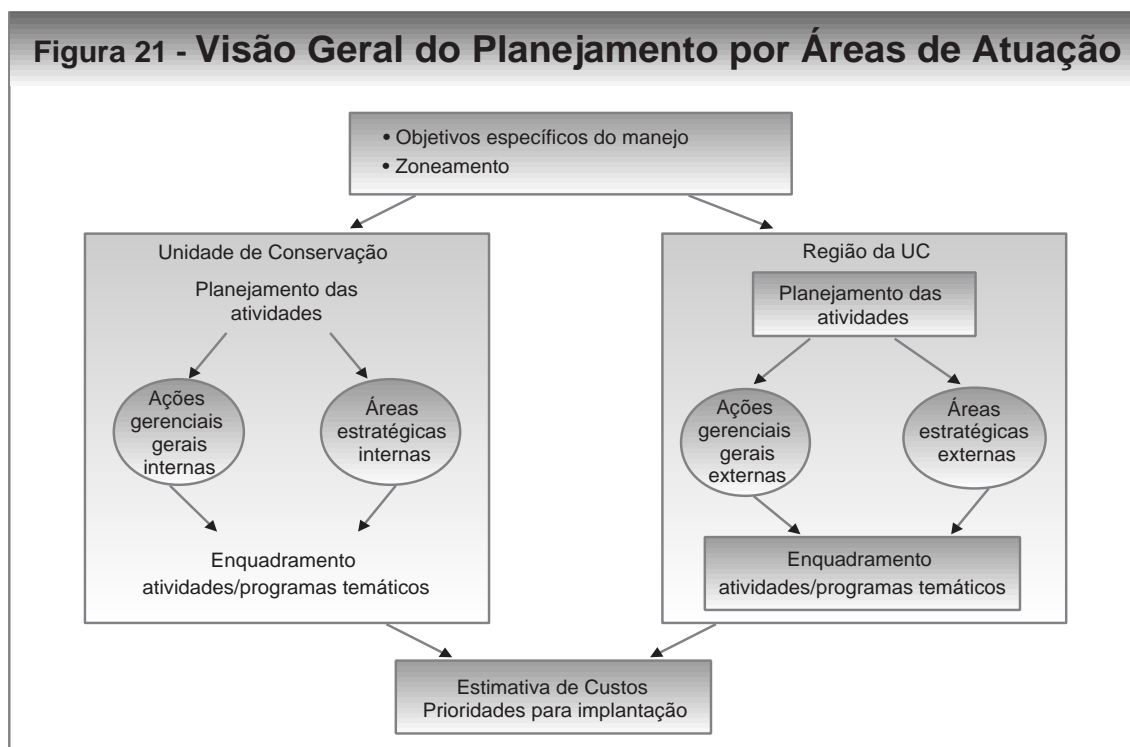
Figura 21 - Visão Geral do Planejamento por Áreas de Atuação

• Objetivos específicos do manejo
• Zoneamento

Unidade de Conservação

Planejamento das atividades

Ações gerenciais gerais internas

Áreas estratégicas internas

Enquadramento atividades/programas temáticos

Região da UC

Planejamento das atividades

Ações gerenciais gerais externas

Áreas estratégicas externas

Enquadramento atividades/programas temáticos

Estimativa de Custos
Prioridades para implantação